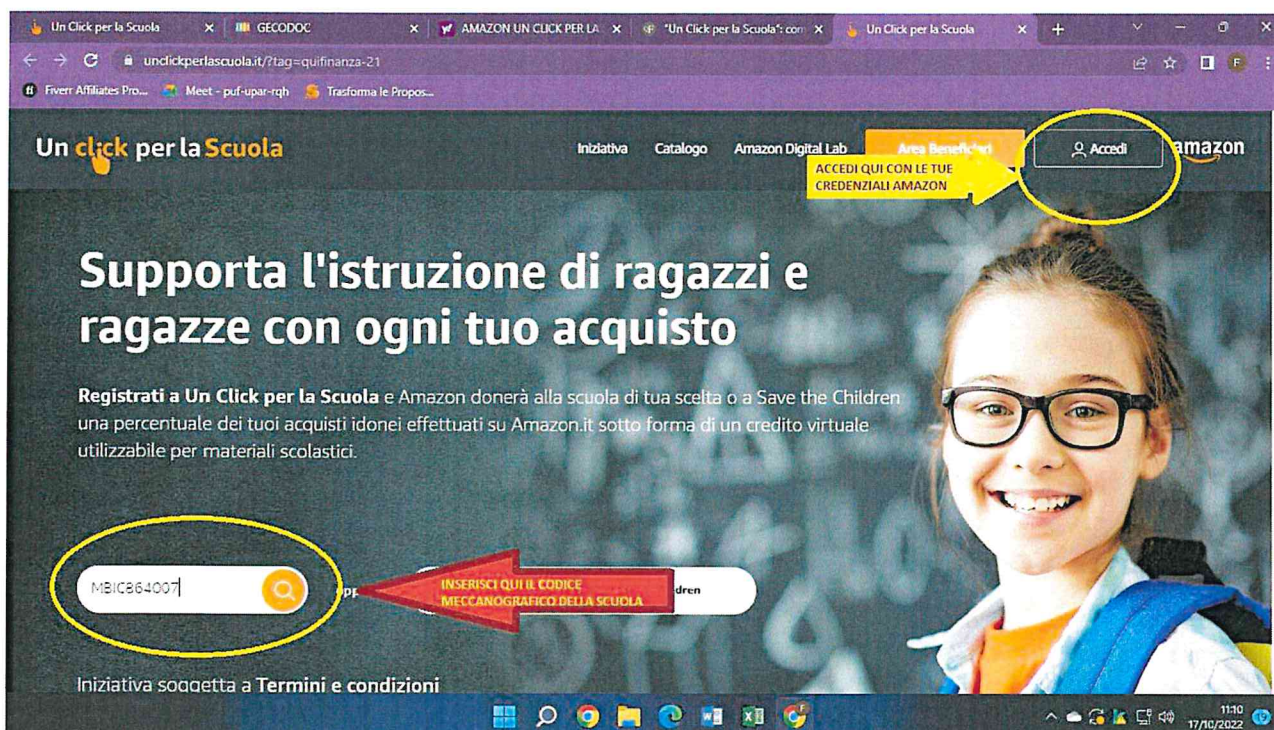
Un Click per la Scuola ×
GECODOC ×
AMAZON UN CLICK PER LA ×
"Un Click per la Scuola": con ×
Un Click per la Scuola ×
+

unclickperlascuola.it/?tag=quifinanza-21

Fiverr Affiliates Pro... Meet - puf-upar-rqh Trasforma le Propos...

Un click per la Scuola

Iniziativa Catalogo Amazon Digital Lab Area Beneficiari Accedi amazon

ACCEDI QUI CON LE TUE CREDENZIALI AMAZON

Supporta l'istruzione di ragazzi e ragazze con ogni tuo acquisto

Registrati a Un Click per la Scuola e Amazon donerà alla scuola di tua scelta o a Save the Children una percentuale dei tuoi acquisti idonei effettuati su Amazon.it sotto forma di un credito virtuale utilizzabile per materiali scolastici.

MBIC864007

pp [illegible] dren

INSERISCI QUI IL CODICE MECCANOGRAFICO DELLA SCUOLA

Iniziativa soggetta a Termini e condizioni

11:10
17/10/2022